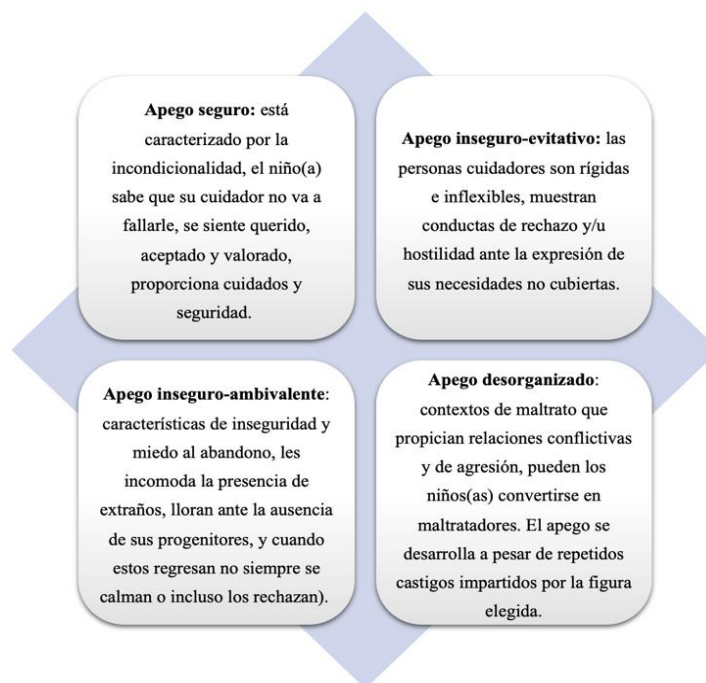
**Apego seguro:** está caracterizado por la incondicionalidad, el niño(a) sabe que su cuidador no va a fallarle, se siente querido, aceptado y valorado, proporciona cuidados y seguridad.

**Apego inseguro-evitativo:** las personas cuidadores son rígidas e inflexibles, muestran conductas de rechazo y/u hostilidad ante la expresión de sus necesidades no cubiertas.

**Apego inseguro-ambivalente**: características de inseguridad y miedo al abandono, les incomoda la presencia de extraños, lloran ante la ausencia de sus progenitores, y cuando estos regresan no siempre se calman o incluso los rechazan).

**Apego desorganizado**: contextos de maltrato que propician relaciones conflictivas y de agresión, pueden los niños(as) convertirse en maltratadores. El apego se desarrolla a pesar de repetidos castigos impartidos por la figura elegida.